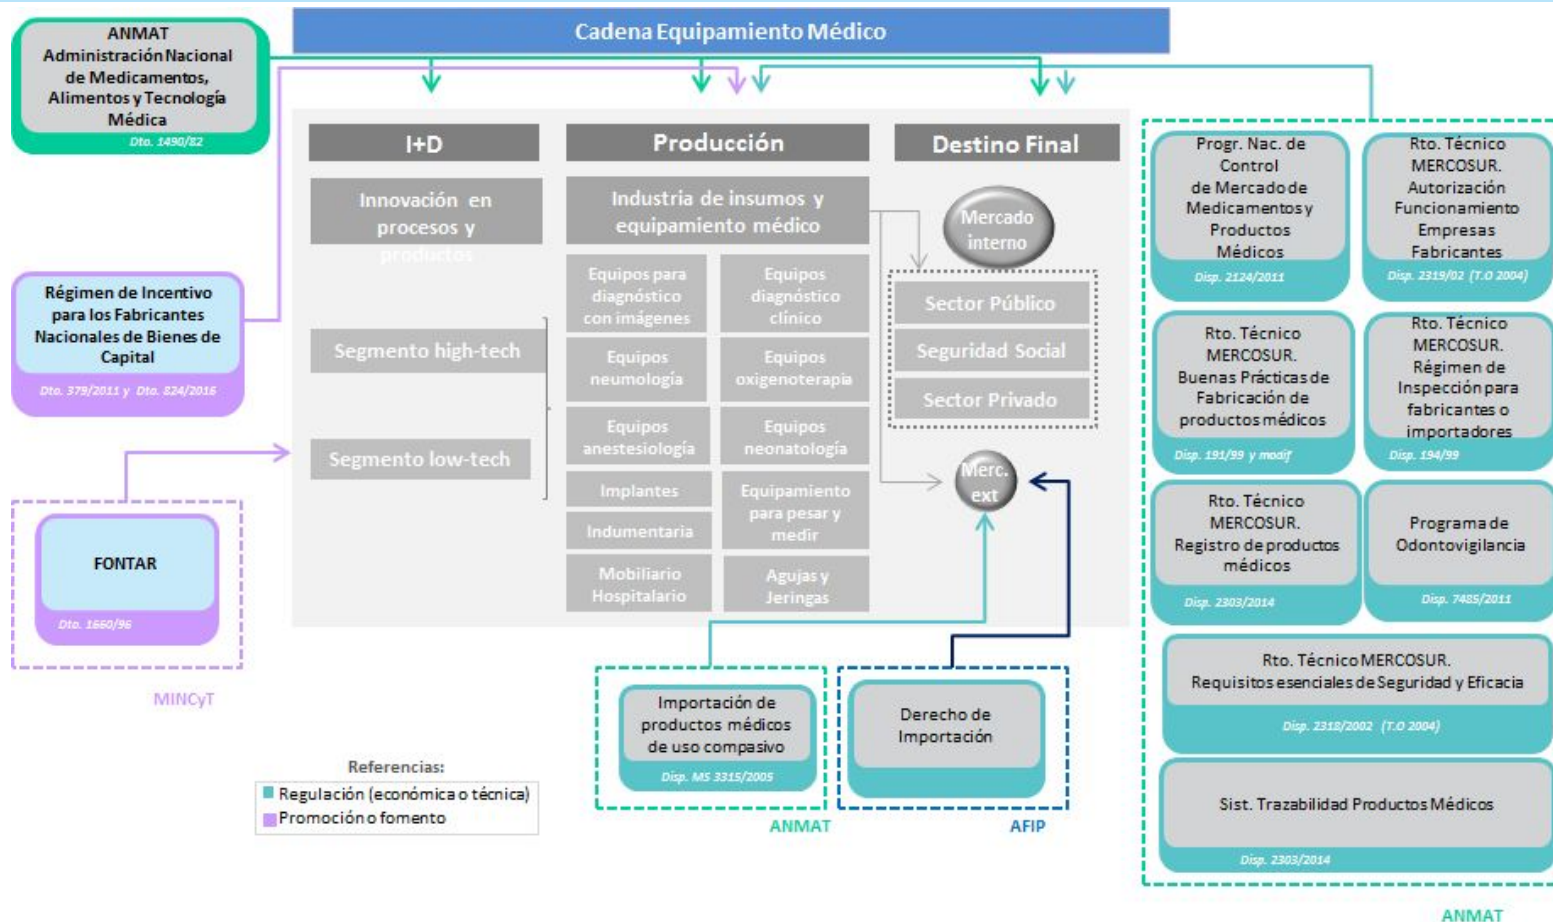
ANMAT
Administración Nacional de Medicamentos, Alimentos y Tecnología Médica
Dto. 1490/92

Cadena Equipamiento Médico

I+D

Innovación en procesos y productos

Segmento high-tech

Segmento low-tech

Producción

Industria de insumos y equipamiento médico

Equipos para diagnóstico con imágenes

Equipos diagnóstico clínico

Equipos neumología

Equipos oxigenoterapia

Equipos anestesiología

Equipos neonatología

Implantes

Equipamiento para pesar y medir

Indumentaria

Mobiliario Hospitalario

Agujas y Jeringas

Destino Final

Mercado interno

Sector Público

Seguridad Social

Sector Privado

Merc. ext

Régimen de Incentivo para los Fabricantes Nacionales de Bienes de Capital
Dto. 379/2011 y Dto. 824/2016

FONTAR
Dto. 1660/96

MINCyT

Referencias:
Regulación (económica o técnica)
Promoción o fomento

Importación de productos médicos de uso compasivo
Disp. MS 3315/2005

ANMAT

Derecho de Importación

AFIP

Progr. Nac. de Control de Mercado de Medicamentos y Productos Médicos
Disp. 2124/2011

Rto. Técnico MERCOSUR. Autorización Funcionamiento Empresas Fabricantes
Disp. 2319/02 (T.O 2004)

Rto. Técnico MERCOSUR. Buenas Prácticas de Fabricación de productos médicos
Disp. 191/99 y modif

Rto. Técnico MERCOSUR. Régimen de Inspección para fabricantes o importadores
Disp. 194/99

Rto. Técnico MERCOSUR. Registro de productos médicos
Disp. 2303/2014

Programa de Odontovigilancia
Disp. 7425/2011

Rto. Técnico MERCOSUR. Requisitos esenciales de Seguridad y Eficacia
Disp. 2318/2002 (T.O 2004)

Sist. Trazabilidad Productos Médicos
Disp. 2303/2014

ANMAT